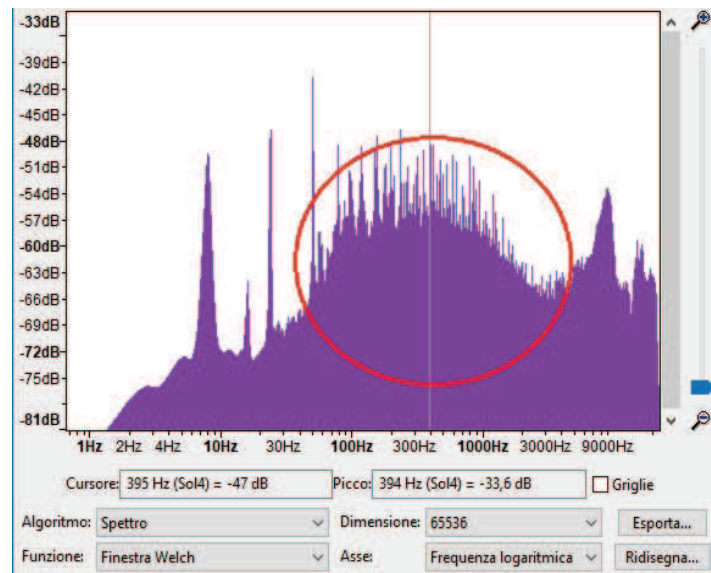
-33dB
-39dB
-42dB
-45dB
-48dB
-51dB
-54dB
-57dB
-60dB
-63dB
-66dB
-69dB
-72dB
-75dB
-81dB

1Hz 2Hz 4Hz 10Hz 30Hz 100Hz 300Hz 1000Hz 3000Hz 9000Hz

Cursore: 395 Hz (Sol4) = -47 dB
Picco: 394 Hz (Sol4) = -33,6 dB
Griglie

Algoritmo: Spettro
Dimensione: 65536
Esporta...

Funzione: Finestra Welch
Asse: Frequenza logaritmica
Ridisegna...